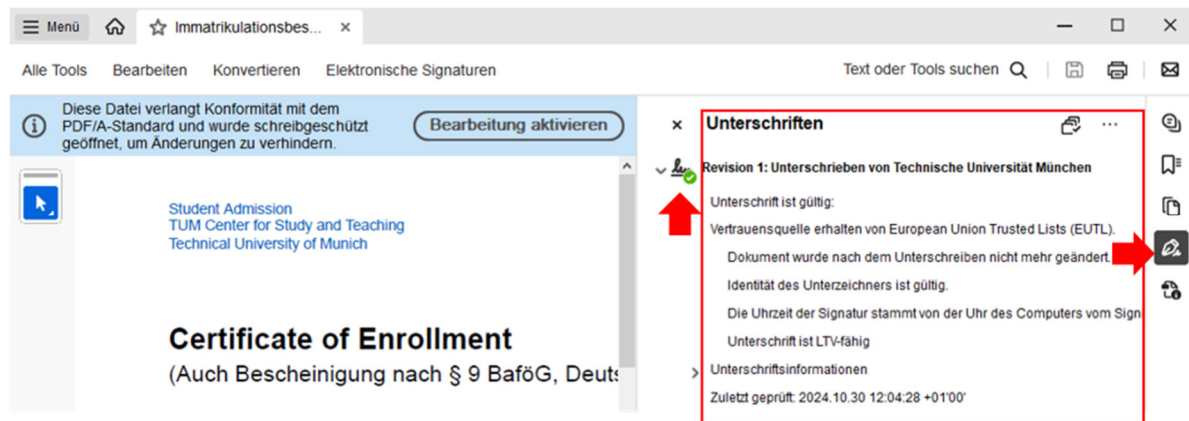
Menü

Immatrikulationsbes...

Alle Tools   Bearbeiten   Konvertieren   Elektronische Signaturen

Text oder Tools suchen

Diese Datei verlangt Konformität mit dem PDF/A-Standard und wurde schreibgeschützt geöffnet, um Änderungen zu verhindern.

Bearbeitung aktivieren

Student Admission
TUM Center for Study and Teaching
Technical University of Munich

Certificate of Enrollment
(Auch Bescheinigung nach § 9 BaföG, Deuts

Unterschriften

Revision 1: Unterschrieben von Technische Universität München

Unterschrift ist gültig:

Vertrauensquelle erhalten von European Union Trusted Lists (EUTL).

Dokument wurde nach dem Unterschreiben nicht mehr geändert.

Identität des Unterzeichners ist gültig.

Die Uhrzeit der Signatur stammt von der Uhr des Computers vom Sign

Unterschrift ist LTV-fähig

Unterschriftsinformationen

Zuletzt geprüft: 2024.10.30 12:04:28 +01'00'